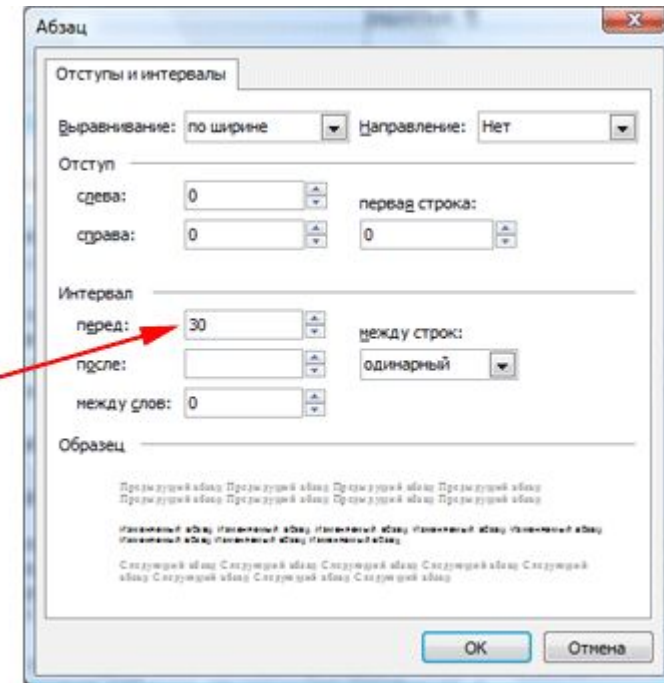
Абзац

Отступы и интервалы

Выравнивание: по ширине

Направление: Нет

Отступ

слева: 0

справа: 0

первая строка:

0

Интервал

перед: 30

после:

между строк:

одинарный

между слов: 0

Образец

Предыдущий абзац Предыдущий абзац Предыдущий абзац Предыдущий абзац Предыдущий абзац Предыдущий абзац Предыдущий абзац Предыдущий абзац

Измененный абзац Измененный абзац Измененный абзац Измененный абзац Измененный абзац Измененный абзац Измененный абзац Измененный абзац

Следующий абзац Следующий абзац Следующий абзац Следующий абзац Следующий абзац Следующий абзац Следующий абзац Следующий абзац

ОК

Отмена